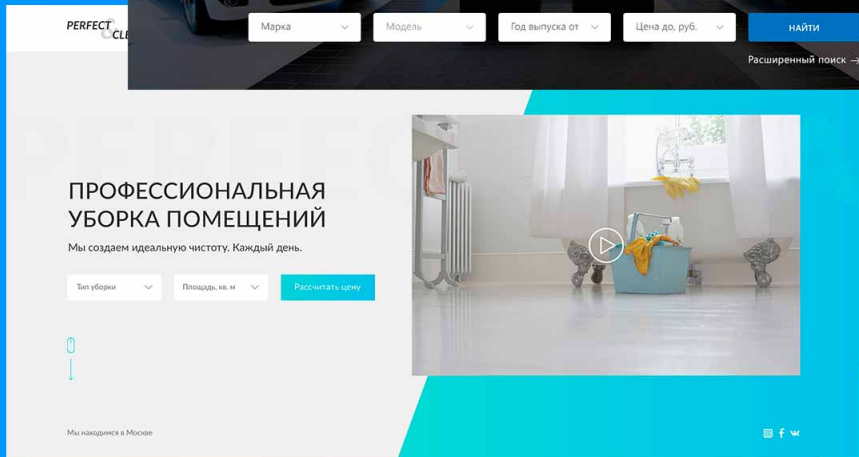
PERFECT CLE

Марка

Модель

Год выпуска от

Цена до, руб.

НАЙТИ

Расширенный поиск →

PERFEC

ПРОФЕССИОНАЛЬНАЯ УБОРКА ПОМЕЩЕНИЙ

Мы создаем идеальную чистоту. Каждый день.

Тип уборки

Площадь, кв. м

Рассчитать цену

Мы находимся в Москве